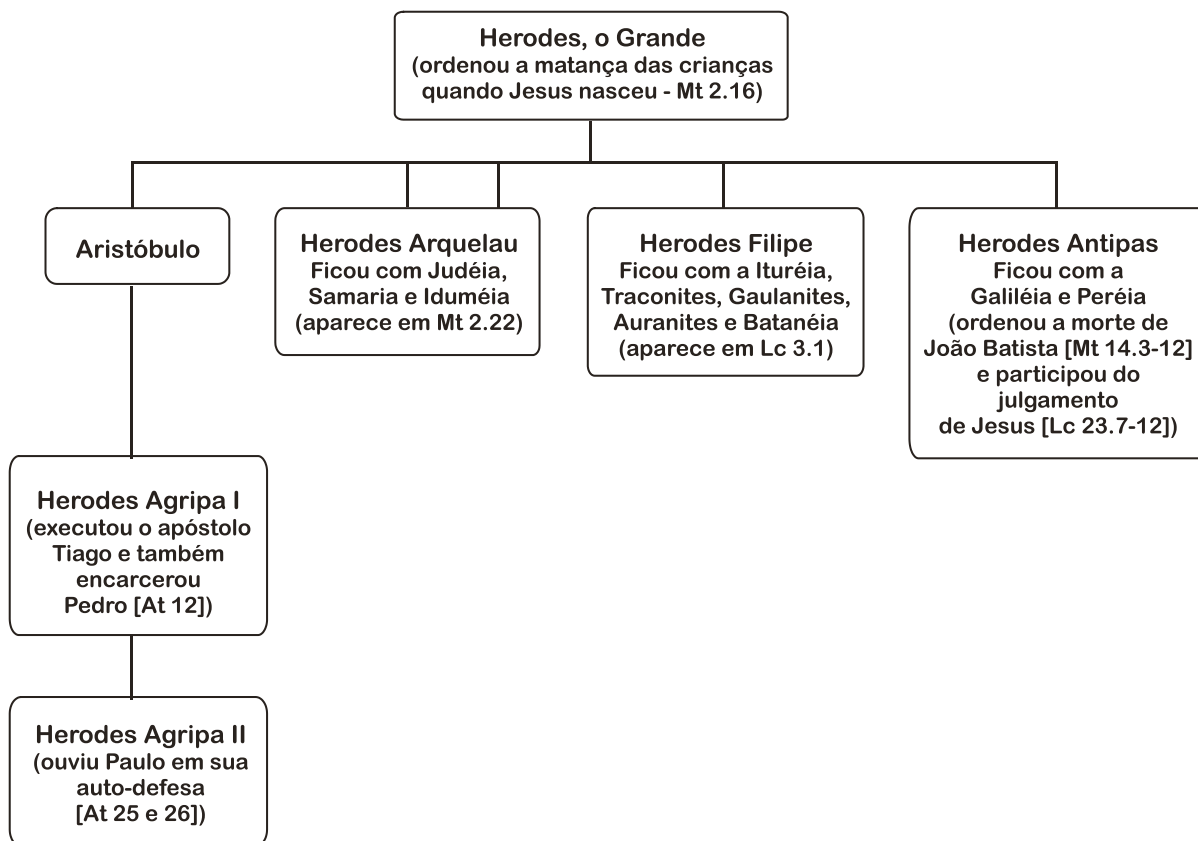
Herodes, o Grande
(ordenou a matança das crianças quando Jesus nasceu - Mt 2.16)

Aristóbulo

Herodes Arquelau
Ficou com Judéia, Samaria e Iduméia
(aparece em Mt 2.22)

Herodes Filipe
Ficou com a Ituréia, Traconites, Gaulanites, Auranites e Batanéia
(aparece em Lc 3.1)

Herodes Antipas
Ficou com a Galiléia e Peréia
(ordenou a morte de João Batista [Mt 14.3-12] e participou do julgamento de Jesus [Lc 23.7-12])

Herodes Agripa I
(executou o apóstolo Tiago e também encarcerou Pedro [At 12])

Herodes Agripa II
(ouviu Paulo em sua auto-defesa [At 25 e 26])